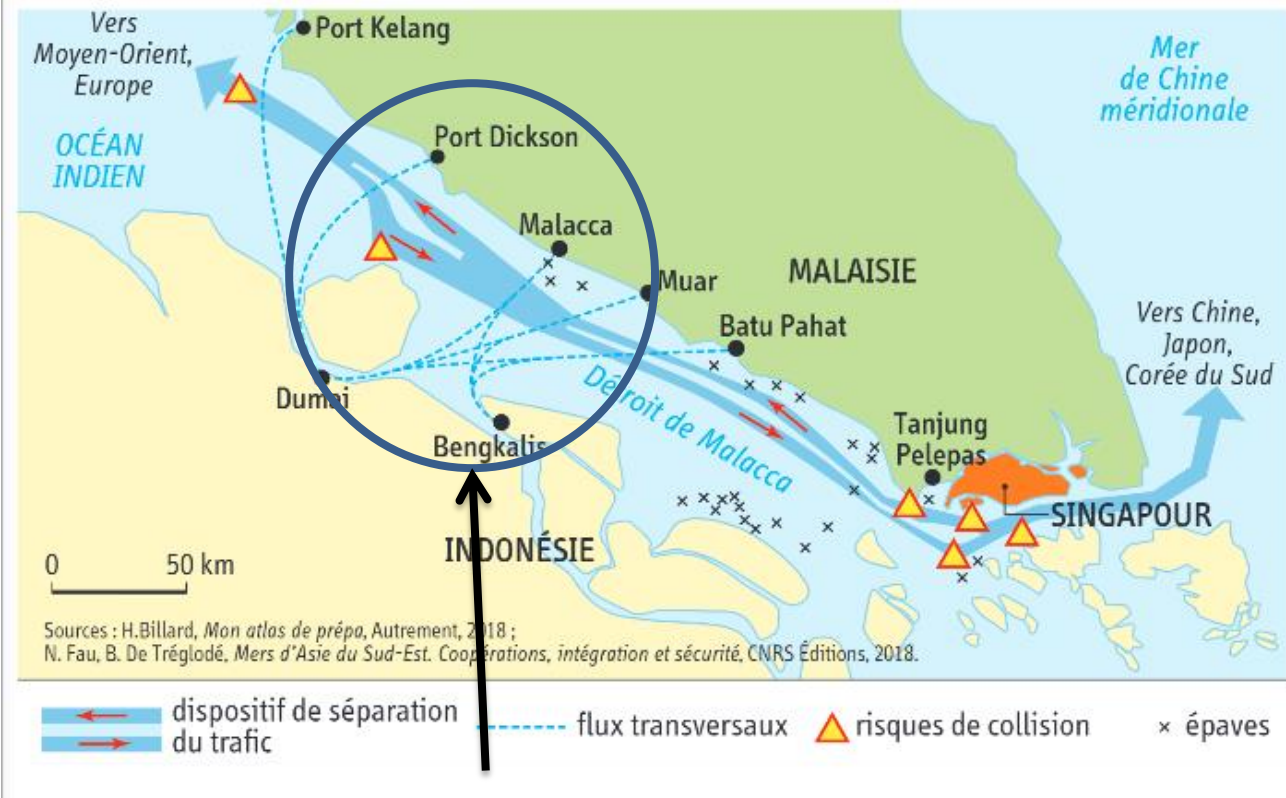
Vers Moyen-Orient, Europe

Port Kelang

Mer de Chine méridionale

OCÉAN INDIEN

Port Dickson

Malacca

Muar

MALAISIE

Batu Pahat

Vers Chine, Japon, Corée du Sud

Détroit de Malacca

Dumai

Bengkalis

Tanjung Pelepas

SINGAPOUR

INDONÉSIE

0 50 km

Sources : H.Billard, *Mon atlas de prépa*, Autrement, 2018 ;
N. Fau, B. De Tréglodé, *Mers d'Asie du Sud-Est. Coopérations, intégration et sécurité*, CNRS Éditions, 2018.

dispositif de séparation du trafic

flux transversaux

risques de collision

× épaves